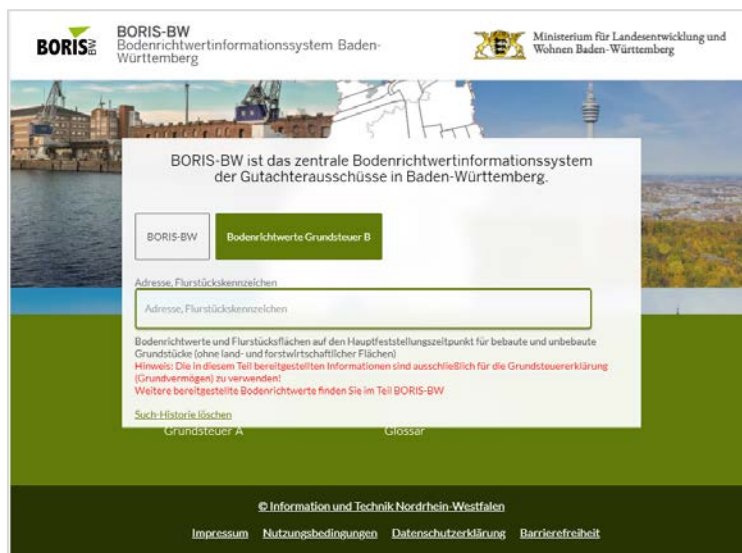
BORIS BW

BORIS-BW
Bodenrichtwertinformationssystem Baden-Württemberg

Ministerium für Landesentwicklung und Wohnen Baden-Württemberg

BORIS-BW ist das zentrale Bodenrichtwertinformationssystem der Gutachterausschüsse in Baden-Württemberg.

BORIS-BW

Bodenrichtwerte Grundsteuer B

Adresse, Flurstückskennzeichen

Adresse, Flurstückskennzeichen

Bodenrichtwerte und Flurstücksflächen auf den Hauptfeststellungszeitpunkt für bebaute und unbebaute Grundstücke (ohne land- und forstwirtschaftlicher Flächen)
Hinweis: Die in diesem Teil bereitgestellten Informationen sind ausschließlich für die Grundsteuererklärung (Grundvermögen) zu verwenden!
Weitere bereitgestellte Bodenrichtwerte finden Sie im Teil BORIS-BW

Such-Historie löschen

Grundsteuer A

Glossar

© Information und Technik Nordrhein-Westfalen

Impressum Nutzungsbedingungen Datenschutzerklärung Barrierefreiheit